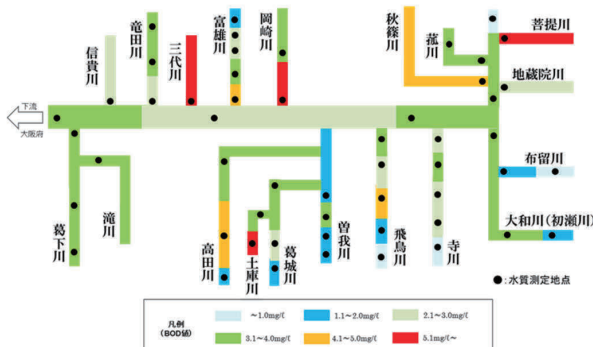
下流
大阪府
信貴川
竜田川
三代川
富雄川
岡崎川
秋篠川
菰川
菩提川
地蔵院川
葛下川
滝川
高田川
土庫川
葛城川
曽我川
飛鳥川
寺川
布留川
大和川(初瀬川)
●:水質測定地点

凡例
(BOD値)
~1.0mg/ℓ
1.1~2.0mg/ℓ
2.1~3.0mg/ℓ
3.1~4.0mg/ℓ
4.1~5.0mg/ℓ
5.1mg/ℓ~